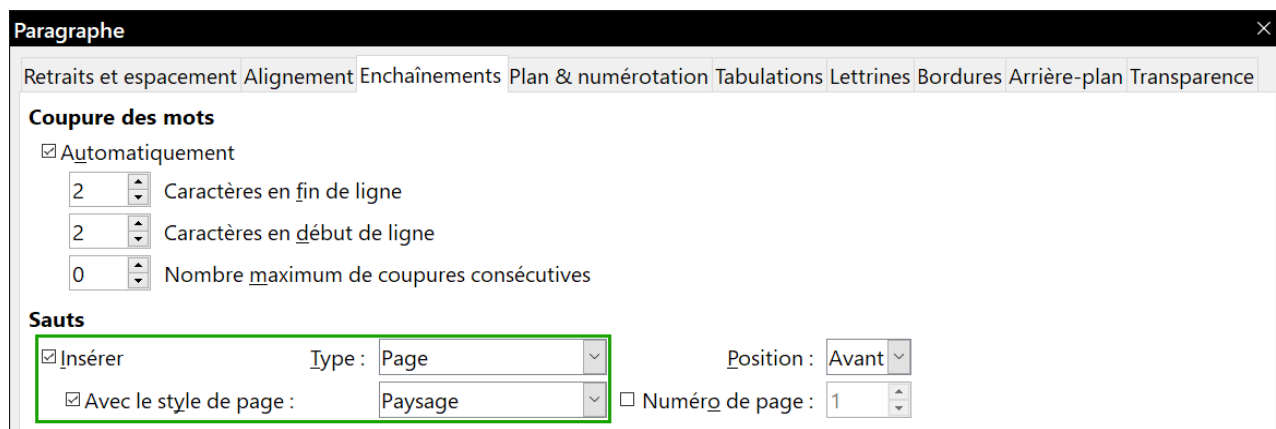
Paragraphe

Retraits et espacement | Alignement | Enchaînements | Plan & numérotation | Tabulations | Lettrines | Bordures | Arrière-plan | Transparence

Coupure des mots

☑ Automatiquement

2 Caractères en fin de ligne

2 Caractères en début de ligne

0 Nombre maximum de coupures consécutives

Sauts

☑ Insérer Type : Page Position : Avant

☑ Avec le style de page : Paysage ☐ Numéro de page : 1